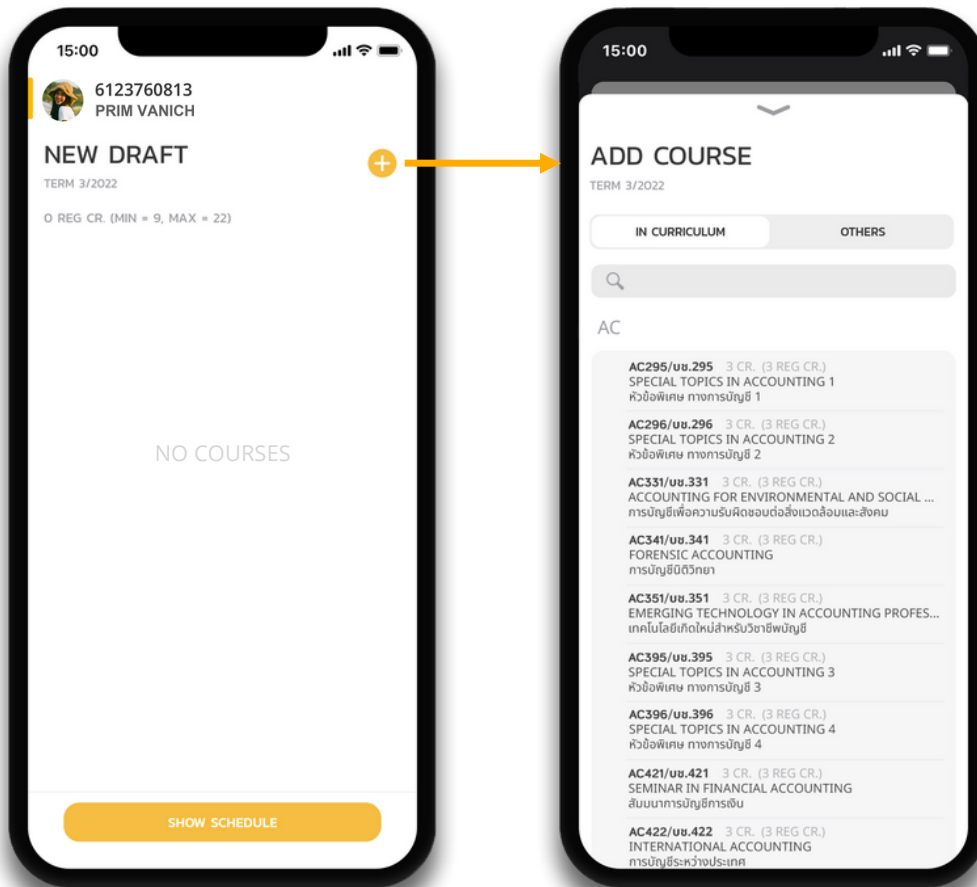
15:00

6123760813
PRIM VANICH

NEW DRAFT
TERM 3/2022

0 REG CR. (MIN = 9, MAX = 22)

NO COURSES

SHOW SCHEDULE

15:00

ADD COURSE
TERM 3/2022

IN CURRICULUM
OTHERS

AC

AC295/บช.295 3 CR. (3 REG CR.)
SPECIAL TOPICS IN ACCOUNTING 1
หัวข้อพิเศษ ทางการบัญชี 1

AC296/บช.296 3 CR. (3 REG CR.)
SPECIAL TOPICS IN ACCOUNTING 2
หัวข้อพิเศษ ทางการบัญชี 2

AC331/บช.331 3 CR. (3 REG CR.)
ACCOUNTING FOR ENVIRONMENTAL AND SOCIAL ...
การบัญชีเพื่อความรับผิดชอบต่อสิ่งแวดล้อมและสังคม

AC341/บช.341 3 CR. (3 REG CR.)
FORENSIC ACCOUNTING
การบัญชีนิติวิทยา

AC351/บช.351 3 CR. (3 REG CR.)
EMERGING TECHNOLOGY IN ACCOUNTING PROFES...
เทคโนโลยีเกิดใหม่สำหรับวิชาชีพบัญชี

AC395/บช.395 3 CR. (3 REG CR.)
SPECIAL TOPICS IN ACCOUNTING 3
หัวข้อพิเศษ ทางการบัญชี 3

AC396/บช.396 3 CR. (3 REG CR.)
SPECIAL TOPICS IN ACCOUNTING 4
หัวข้อพิเศษ ทางการบัญชี 4

AC421/บช.421 3 CR. (3 REG CR.)
SEMINAR IN FINANCIAL ACCOUNTING
สัมมนาการบัญชีการเงิน

AC422/บช.422 3 CR. (3 REG CR.)
INTERNATIONAL ACCOUNTING
การบัญชีระหว่างประเทศ